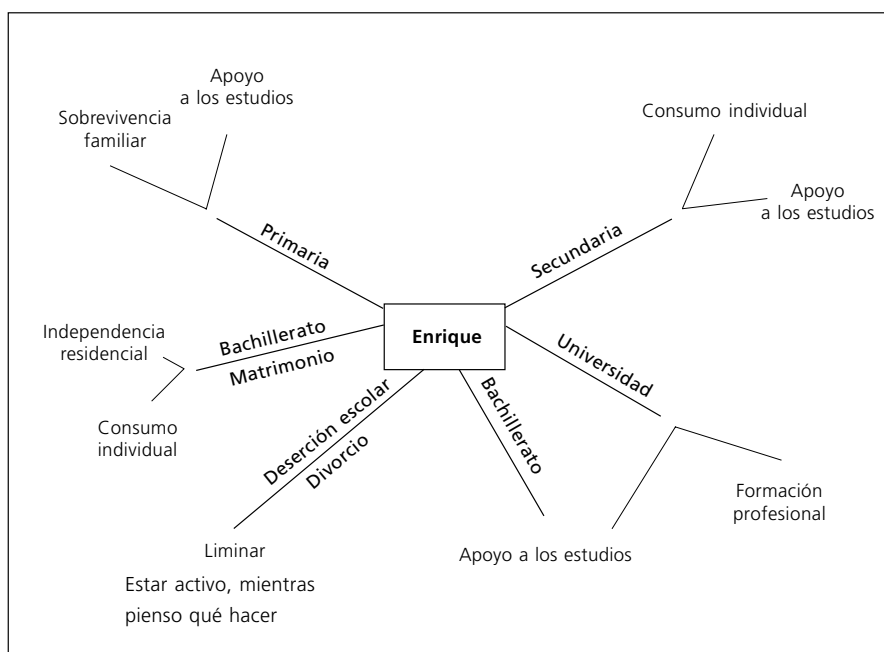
Apoyo a los estudios

Sobrevivencia familiar

Primaria

Consumo individual

Apoyo a los estudios

Secundaria

Independencia residencial

Bachillerato

Matrimonio

Enrique

Universidad

Consumo individual

Deserción escolar

Divorcio

Bachillerato

Formación profesional

Liminar

Estar activo, mientras pienso qué hacer

Apoyo a los estudios